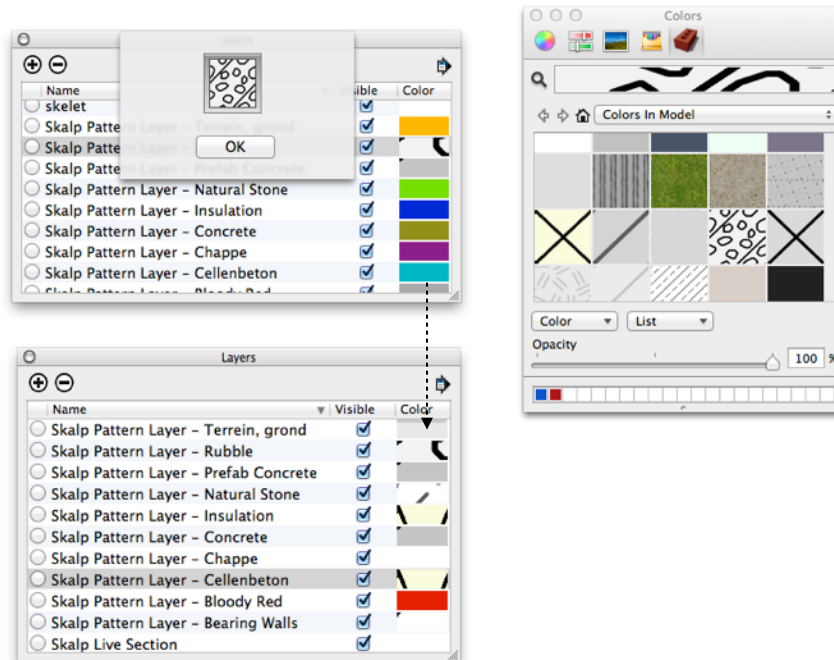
Layers

Name | Visible | Color

skelet
Skalp Pattern Layer – Terrein, grond
Skalp Pattern Layer – Rubble
Skalp Pattern Layer – Prefab Concrete
Skalp Pattern Layer – Natural Stone
Skalp Pattern Layer – Insulation
Skalp Pattern Layer – Concrete
Skalp Pattern Layer – Chappe
Skalp Pattern Layer – Cellenbeton
Skalp Pattern Layer – Bloody Red

OK

Colors

Colors In Model

Color
List

Opacity
100 %

Layers

| Name | Visible | Color |
|---|---|---|
| Skalp Pattern Layer – Terrein, grond | ☑ | |
| Skalp Pattern Layer – Rubble | ☑ | |
| Skalp Pattern Layer – Prefab Concrete | ☑ | |
| Skalp Pattern Layer – Natural Stone | ☑ | |
| Skalp Pattern Layer – Insulation | ☑ | |
| Skalp Pattern Layer – Concrete | ☑ | |
| Skalp Pattern Layer – Chappe | ☑ | |
| Skalp Pattern Layer – Cellenbeton | ☑ | |
| Skalp Pattern Layer – Bloody Red | ☑ | |
| Skalp Pattern Layer – Bearing Walls | ☑ | |
| Skalp Live Section | ☑ | |